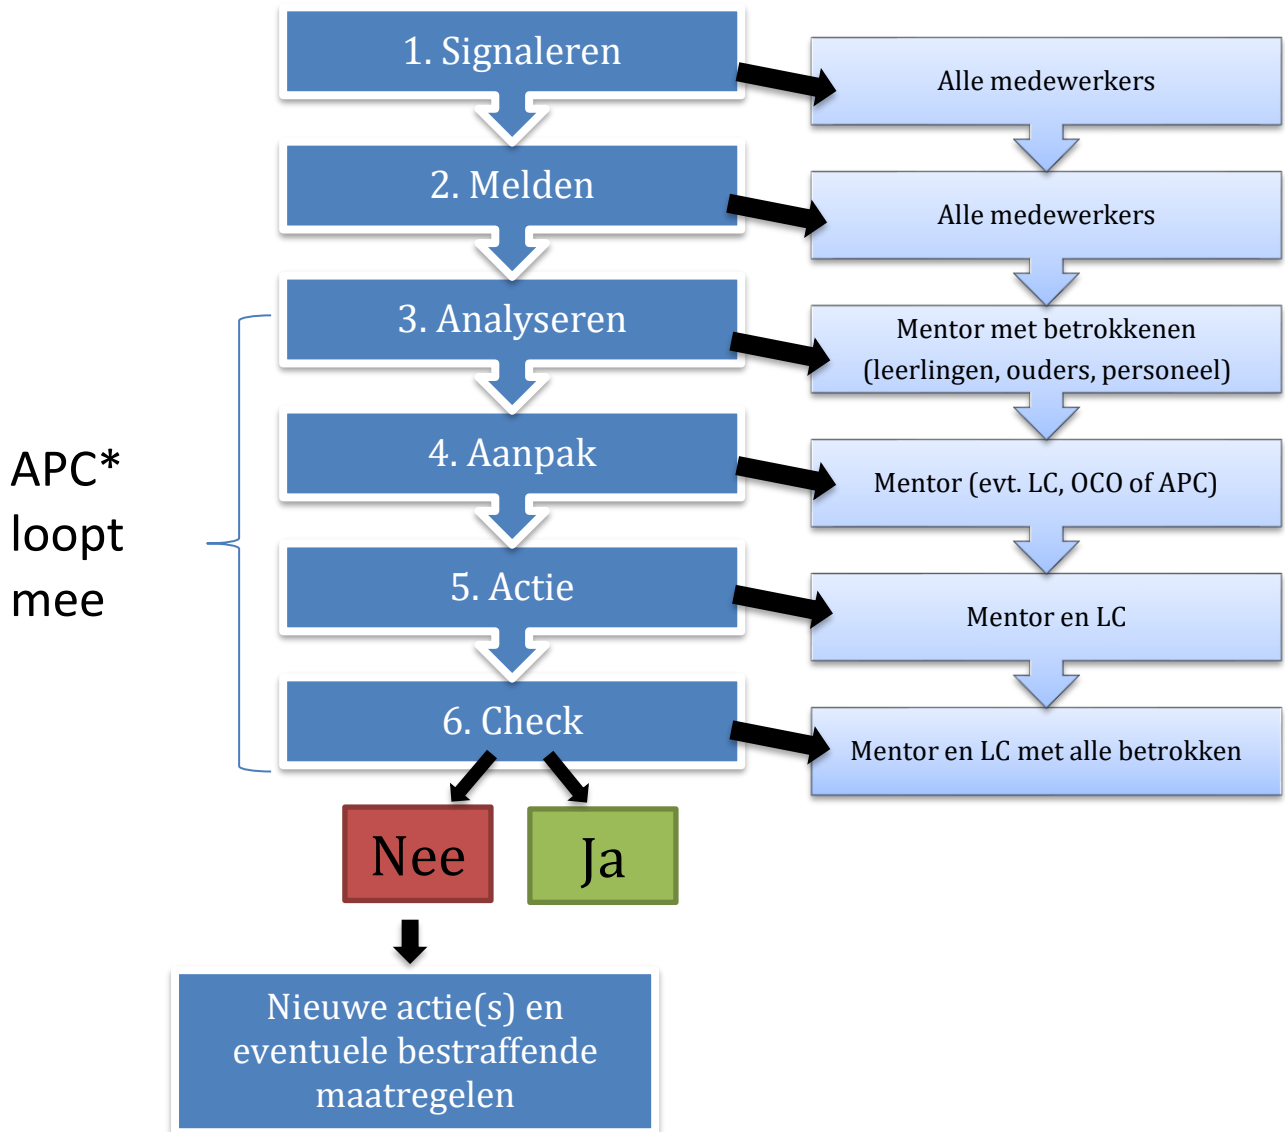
1. Signaleren

Alle medewerkers

2. Melden

Alle medewerkers

APC* loopt mee

3. Analyseren

Mentor met betrokkenen (leerlingen, ouders, personeel)

4. Aanpak

Mentor (evt. LC, OCO of APC)

5. Actie

Mentor en LC

6. Check

Mentor en LC met alle betrokken

Nee

Ja

Nieuwe actie(s) en eventuele bestraffende maatregelen